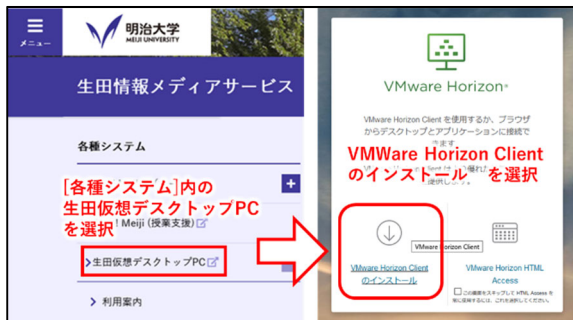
メニュー
明治大学
MEIJI UNIVERSITY

生田情報メディアサービス

各種システム

[各種システム]内の
生田仮想デスクトップPC
を選択

! Meiji (授業支援)

> 生田仮想デスクトップPC

> 利用案内

VMware Horizon

VMware Horizon Client を使用するか、ブラウザからデスクトップとアプリケーションに接続できます。

VMWare Horizon Client
のインストール を選択

VMware Horizon Client

VMware Horizon Client
のインストール

VMware Horizon HTML
Access

この画面をスキップして HTML Access を常に使用するには、これを選択してください。